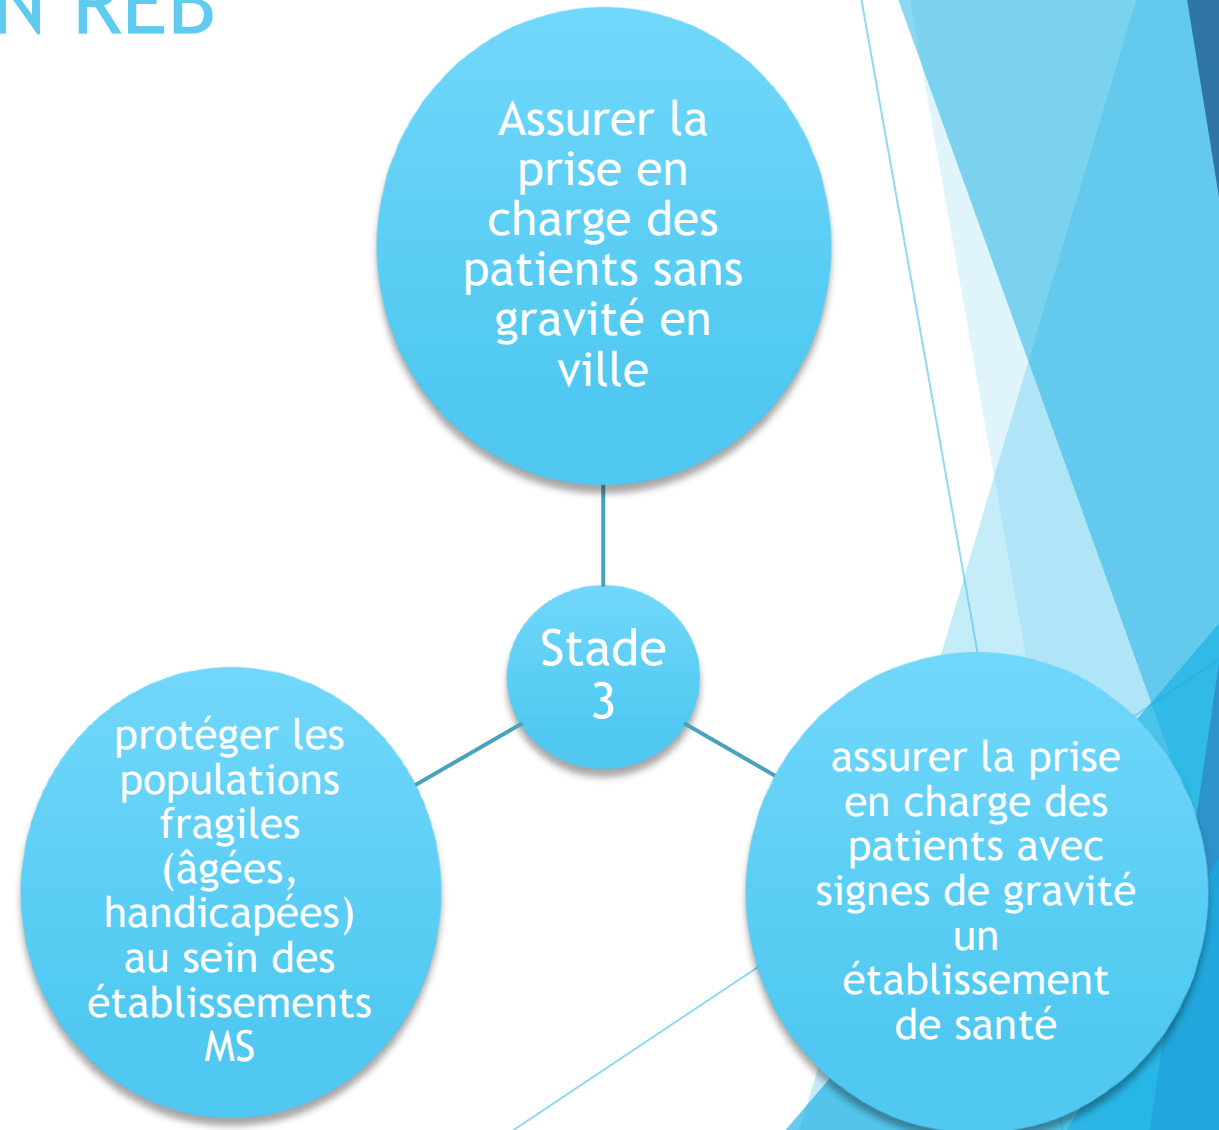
N REB

Assurer la prise en charge des patients sans gravité en ville

Stade 3

protéger les populations fragiles (âgées, handicapées) au sein des établissements MS

assurer la prise en charge des patients avec signes de gravité un établissement de santé